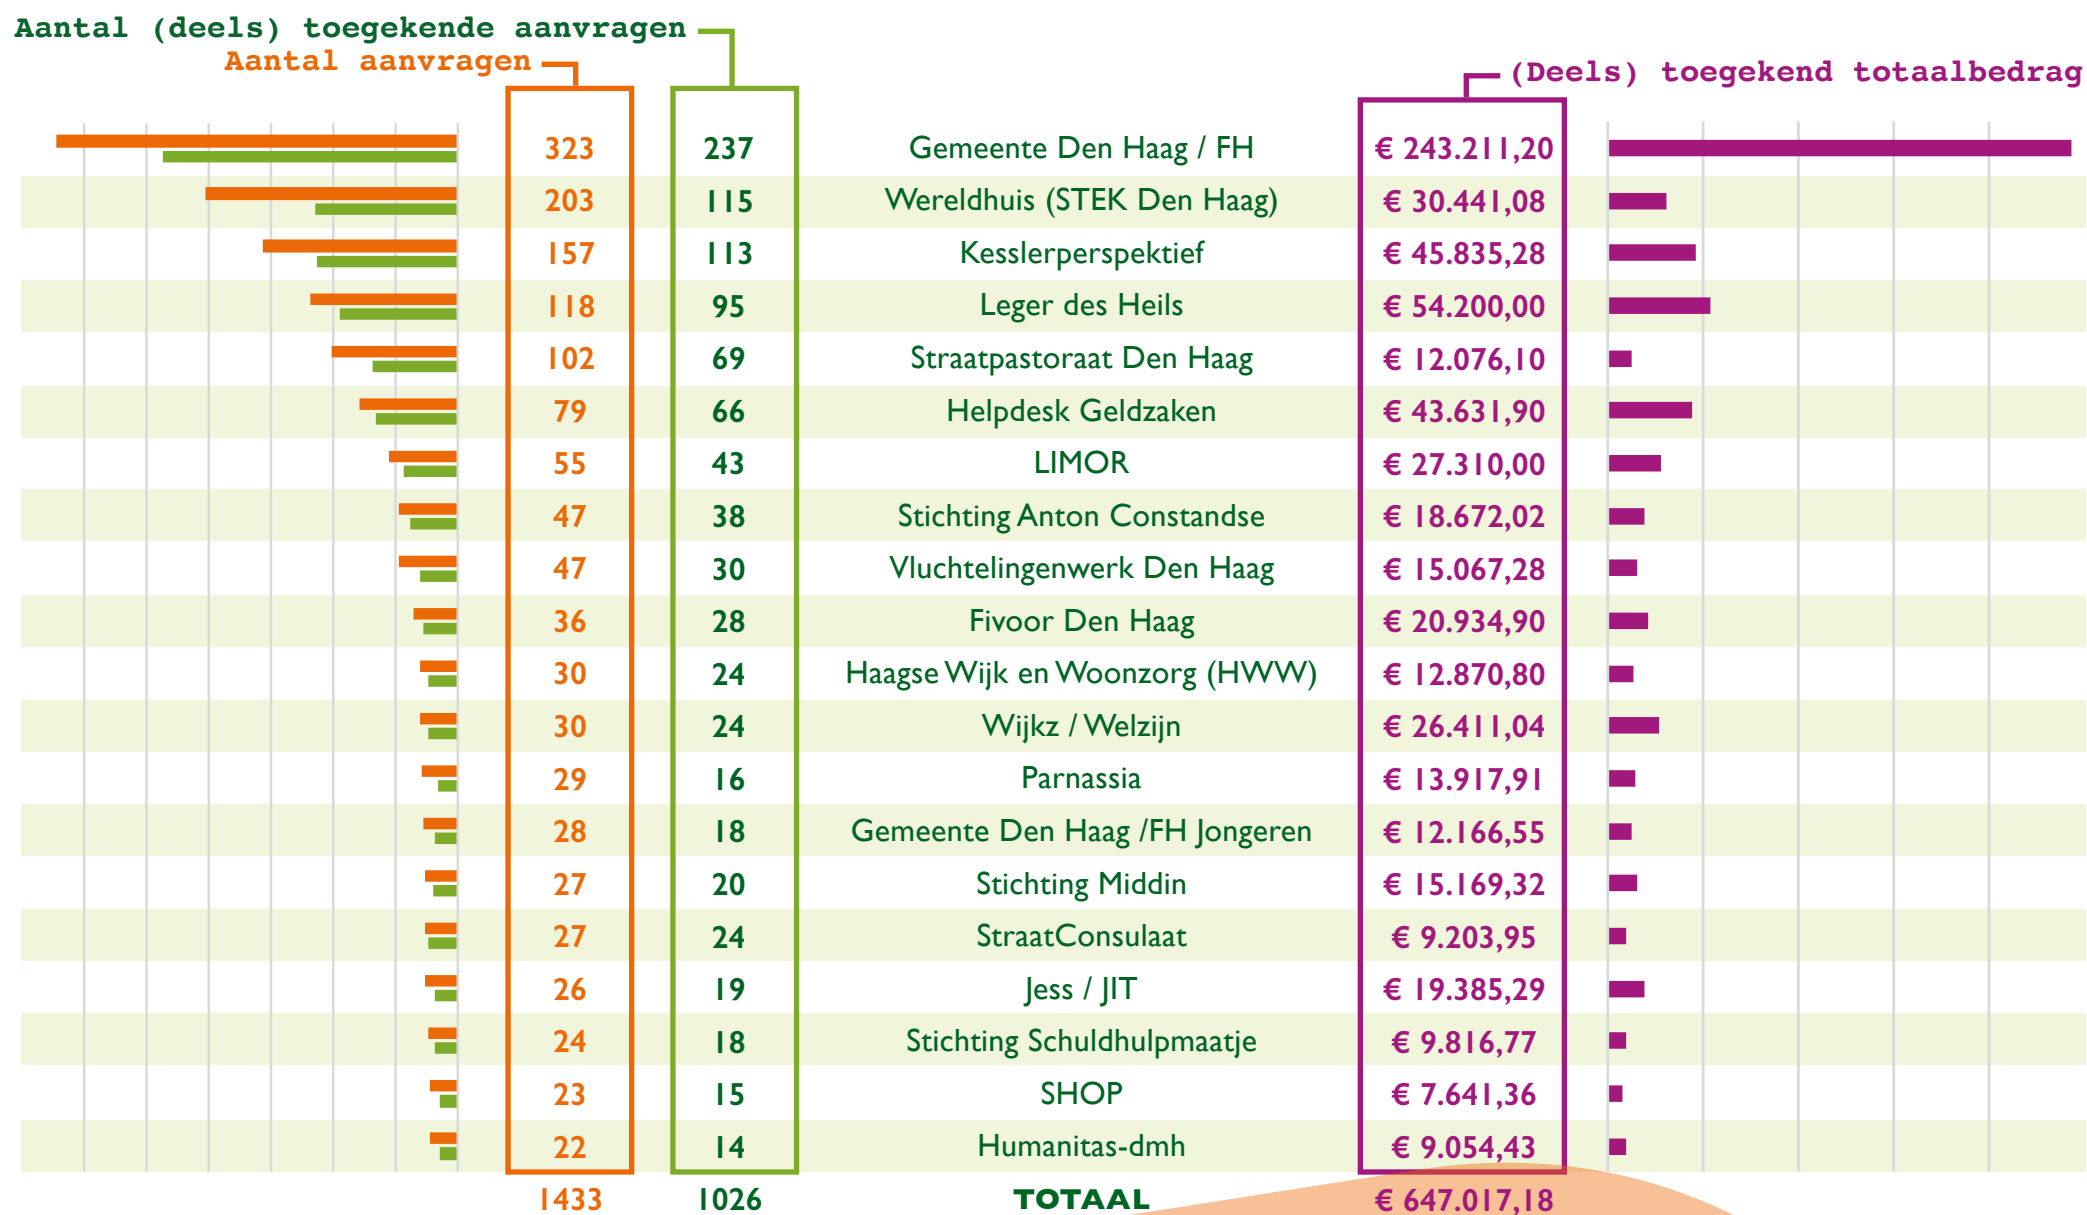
Aantal (deels) toegekende aanvragen
Aantal aanvragen
(Deels) toegekend totaalbedrag

| Aantal aanvragen | Aantal (deels) toegekende aanvragen | | (Deels) toegekend totaalbedrag |
|---|---|---|---|
| 323 | 237 | Gemeente Den Haag / FH | € 243.211,20 |
| 203 | 115 | Wereldhuis (STEK Den Haag) | € 30.441,08 |
| 157 | 113 | Kesslerperspektief | € 45.835,28 |
| 118 | 95 | Leger des Heils | € 54.200,00 |
| 102 | 69 | Straatpastoraat Den Haag | € 12.076,10 |
| 79 | 66 | Helpdesk Geldzaken | € 43.631,90 |
| 55 | 43 | LIMOR | € 27.310,00 |
| 47 | 38 | Stichting Anton Constandse | € 18.672,02 |
| 47 | 30 | Vluchtelingenwerk Den Haag | € 15.067,28 |
| 36 | 28 | Fivoor Den Haag | € 20.934,90 |
| 30 | 24 | Haagse Wijk en Woonzorg (HWW) | € 12.870,80 |
| 30 | 24 | Wijkz / Welzijn | € 26.411,04 |
| 29 | 16 | Parnassia | € 13.917,91 |
| 28 | 18 | Gemeente Den Haag /FH Jongeren | € 12.166,55 |
| 27 | 20 | Stichting Middin | € 15.169,32 |
| 27 | 24 | StraatConsulaat | € 9.203,95 |
| 26 | 19 | Jess / JIT | € 19.385,29 |
| 24 | 18 | Stichting Schuldhulpmaatje | € 9.816,77 |
| 23 | 15 | SHOP | € 7.641,36 |
| 22 | 14 | Humanitas-dmh | € 9.054,43 |
| 1433 | 1026 | TOTAAL | € 647.017,18 |